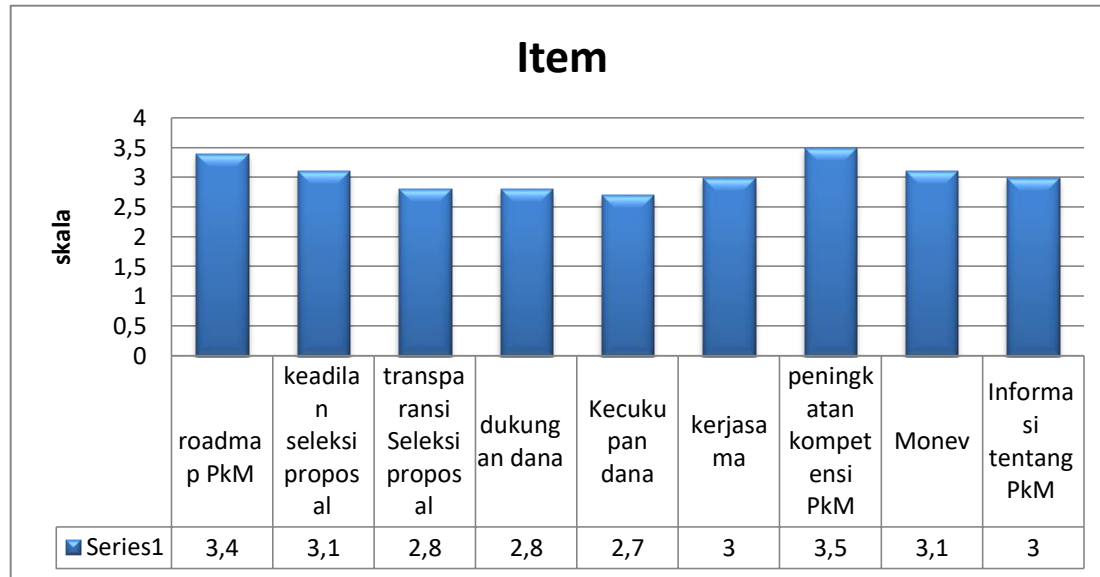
Item

skala

4
3,5
3
2,5
2
1,5
1
0,5
0

| | roadmap PkM | keadilan seleksi proposal | transparansi Seleksi proposal | dukungan dana | Kecukupan dana | kerjasama | peningkatan kompetensi PkM | Monev | Informasi tentang PkM |
|---|---|---|---|---|---|---|---|---|---|
| Series1 | 3,4 | 3,1 | 2,8 | 2,8 | 2,7 | 3 | 3,5 | 3,1 | 3 |